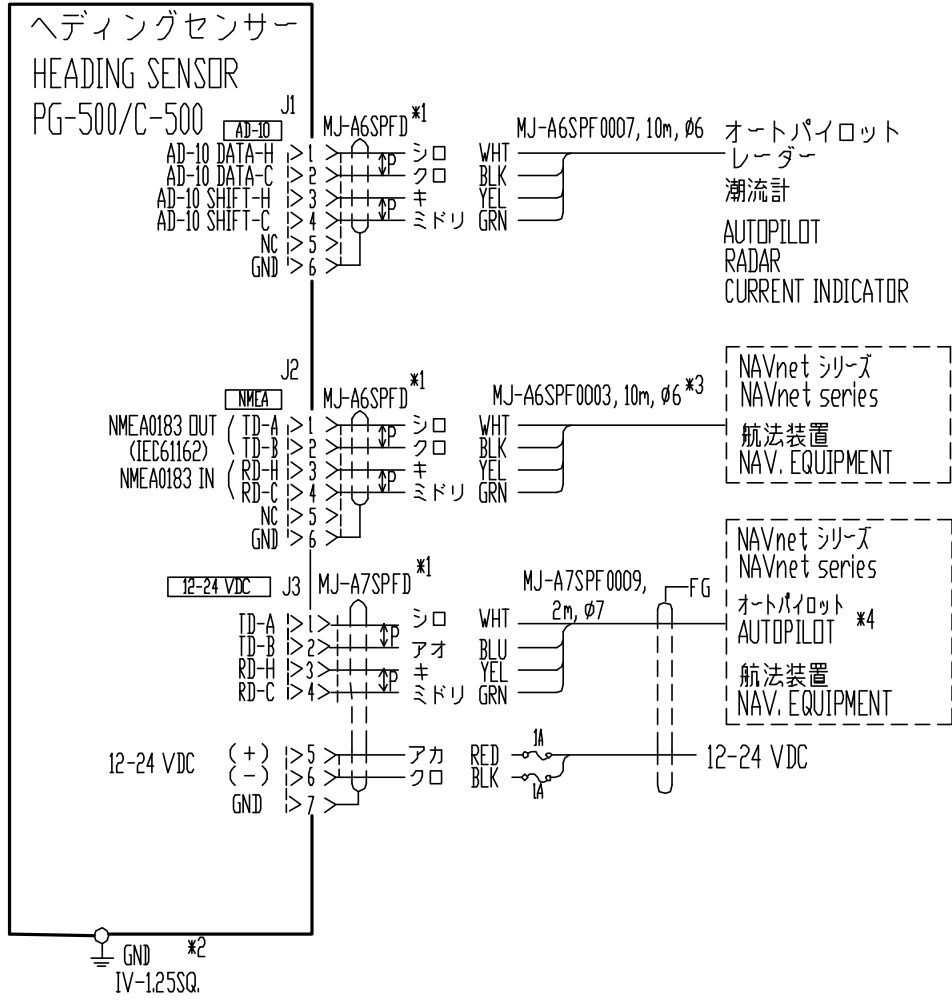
ヘディングセンサー
HEADING SENSOR
PG-500/C-500

J1
AD-10
MJ-A6SPFD*1
AD-10 DATA-H 1
AD-10 DATA-C 2
AD-10 SHIFT-H 3
AD-10 SHIFT-C 4
NC 5
GND 6
P
P
シロ WHT
クロ BLK
キ YEL
ミドリ GRN
MJ-A6SPF0007, 10m, ø6
オートパイロット
レーダー
潮流計
AUTOPILOT
RADAR
CURRENT INDICATOR

J2
NMEA
MJ-A6SPFD*1
NMEA0183 OUT (IEC61162) TD-A 1
TD-B 2
NMEA0183 IN RD-H 3
RD-C 4
NC 5
GND 6
P
P
シロ WHT
クロ BLK
キ YEL
ミドリ GRN
MJ-A6SPF0003, 10m, ø6*3
NAVnet シリーズ
NAVnet series
航法装置
NAV. EQUIPMENT

12-24 VDC
J3
MJ-A7SPFD*1
TD-A 1
TD-B 2
RD-H 3
RD-C 4
P
P
シロ WHT
アオ BLU
キ YEL
ミドリ GRN
MJ-A7SPF0009, 2m, ø7
FG
NAVnet シリーズ
NAVnet series
オートパイロット
AUTOPILOT *4
航法装置
NAV. EQUIPMENT

12-24 VDC (+) 5
(−) 6
GND 7
アカ RED
クロ BLK
1A
1A
12-24 VDC

GND *2
IV-1.25SQ.